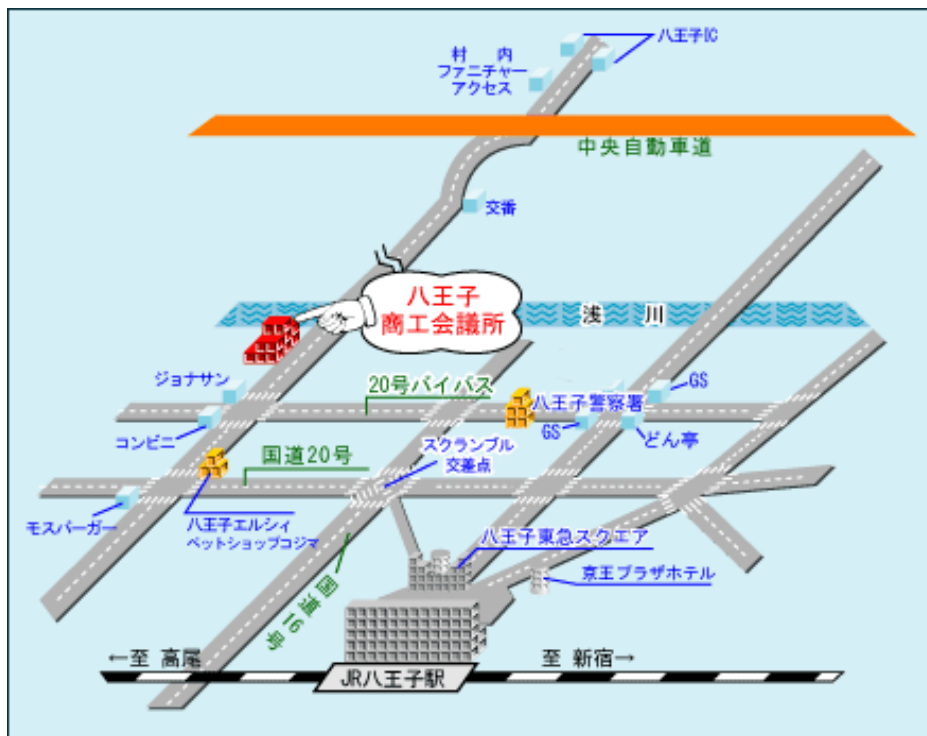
八王子IC
村内
ファニチャー
アクセス
中央自動車道
交番
八王子
商工会議所
浅川
ジョナサン
20号バイパス
GS
八王子警察署
GS
どん亭
コンビニ
国道20号
スクランブル
交差点
モスバーガー
八王子エルシィ
ペットショップコジマ
八王子東急スクエア
京王プラザホテル
国道16号
←至 高尾
至 新宿→
JR八王子駅